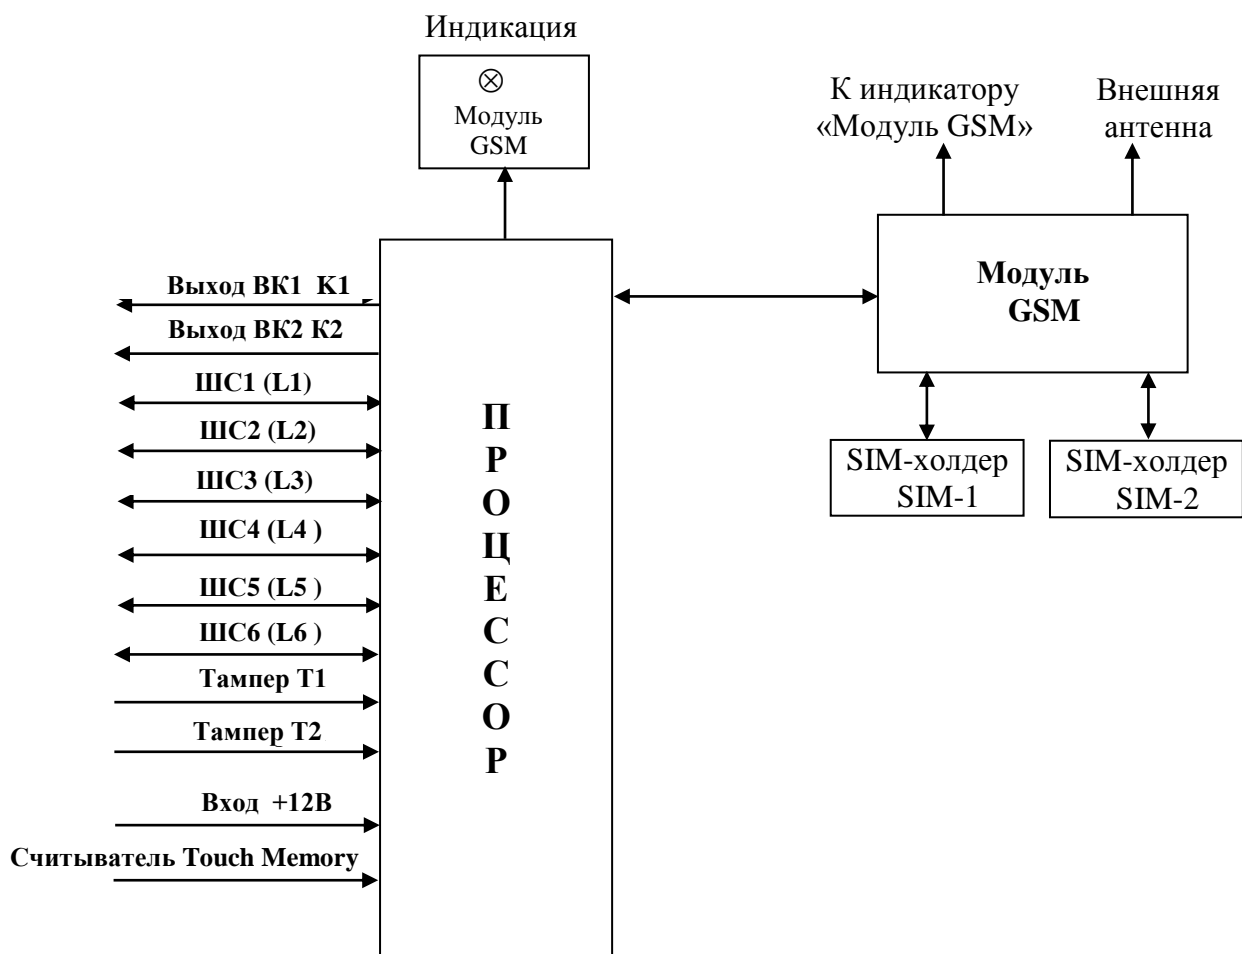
Индикация

⊗
Модуль
GSM

К индикатору
«Модуль GSM»

Внешняя
антенна

Выход ВК1 К1

Выход ВК2 К2

ШС1 (L1)

ШС2 (L2)

ШС3 (L3)

ШС4 (L4 )

ШС5 (L5 )

ШС6 (L6 )

Тампер Т1

Тампер Т2

Вход +12В

Считыватель Touch Memory

П
Р
О
Ц
Е
С
С
О
Р

Модуль
GSM

SIM-холдер
SIM-1

SIM-холдер
SIM-2